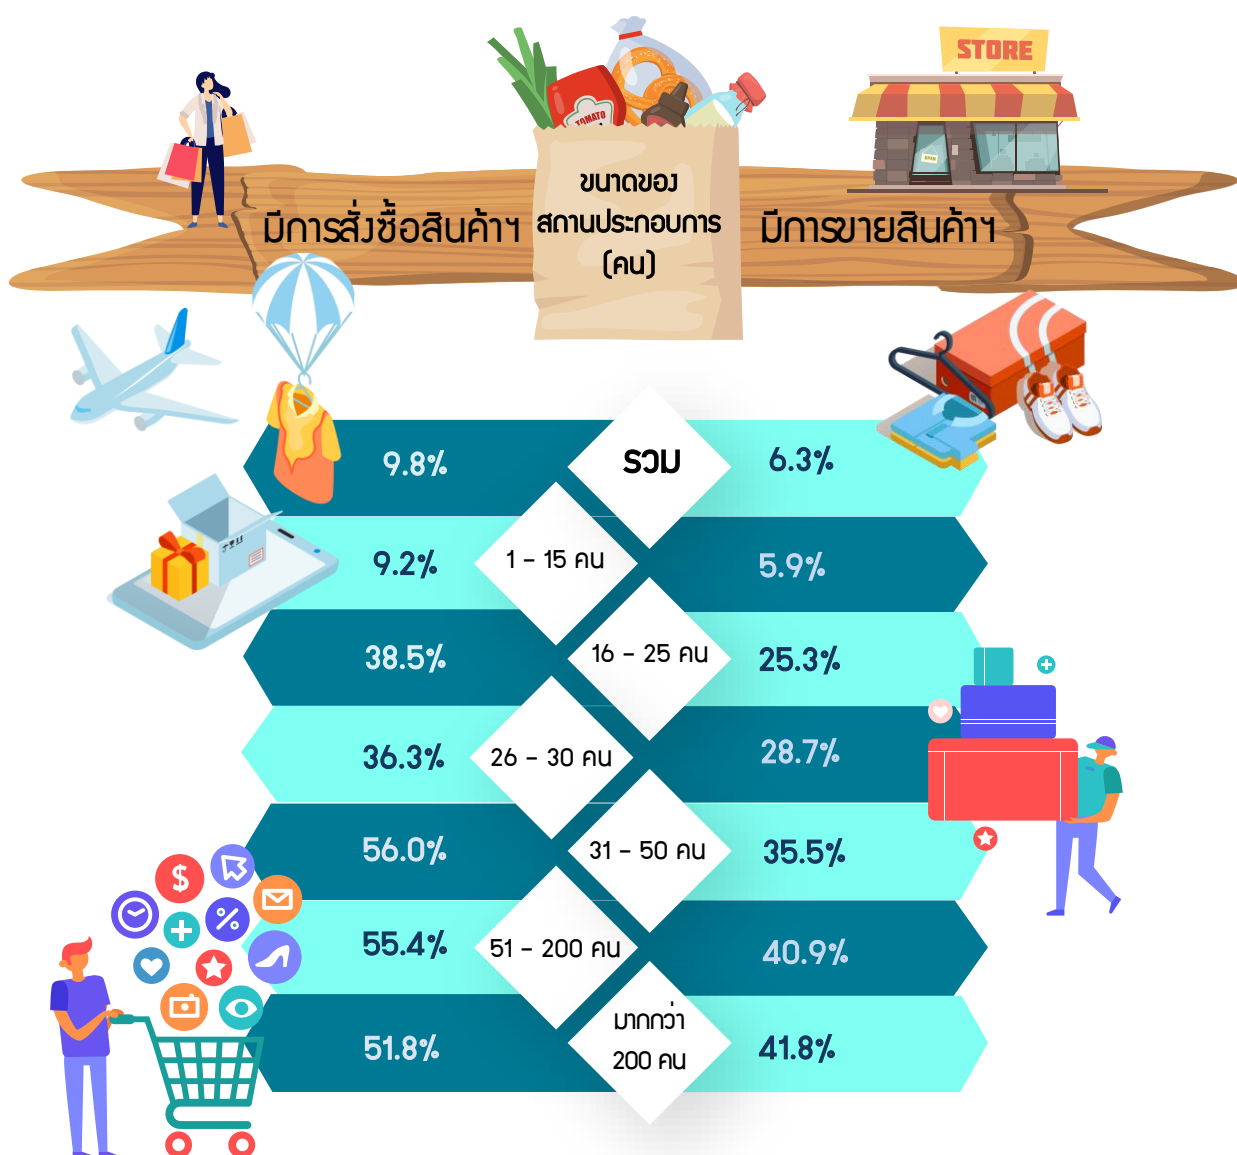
STORE

TOMATO

มีการสั่งซื้อสินค้าฯ

ขนาดของ สถานประกอบการ (คน)

มีการขายสินค้าฯ

| มีการสั่งซื้อสินค้าฯ | ขนาดของสถานประกอบการ (คน) | มีการขายสินค้าฯ |
|---|---|---|
| 9.8% | รวม | 6.3% |
| 9.2% | 1 - 15 คน | 5.9% |
| 38.5% | 16 - 25 คน | 25.3% |
| 36.3% | 26 - 30 คน | 28.7% |
| 56.0% | 31 - 50 คน | 35.5% |
| 55.4% | 51 - 200 คน | 40.9% |
| 51.8% | มากกว่า 200 คน | 41.8% |

$
%